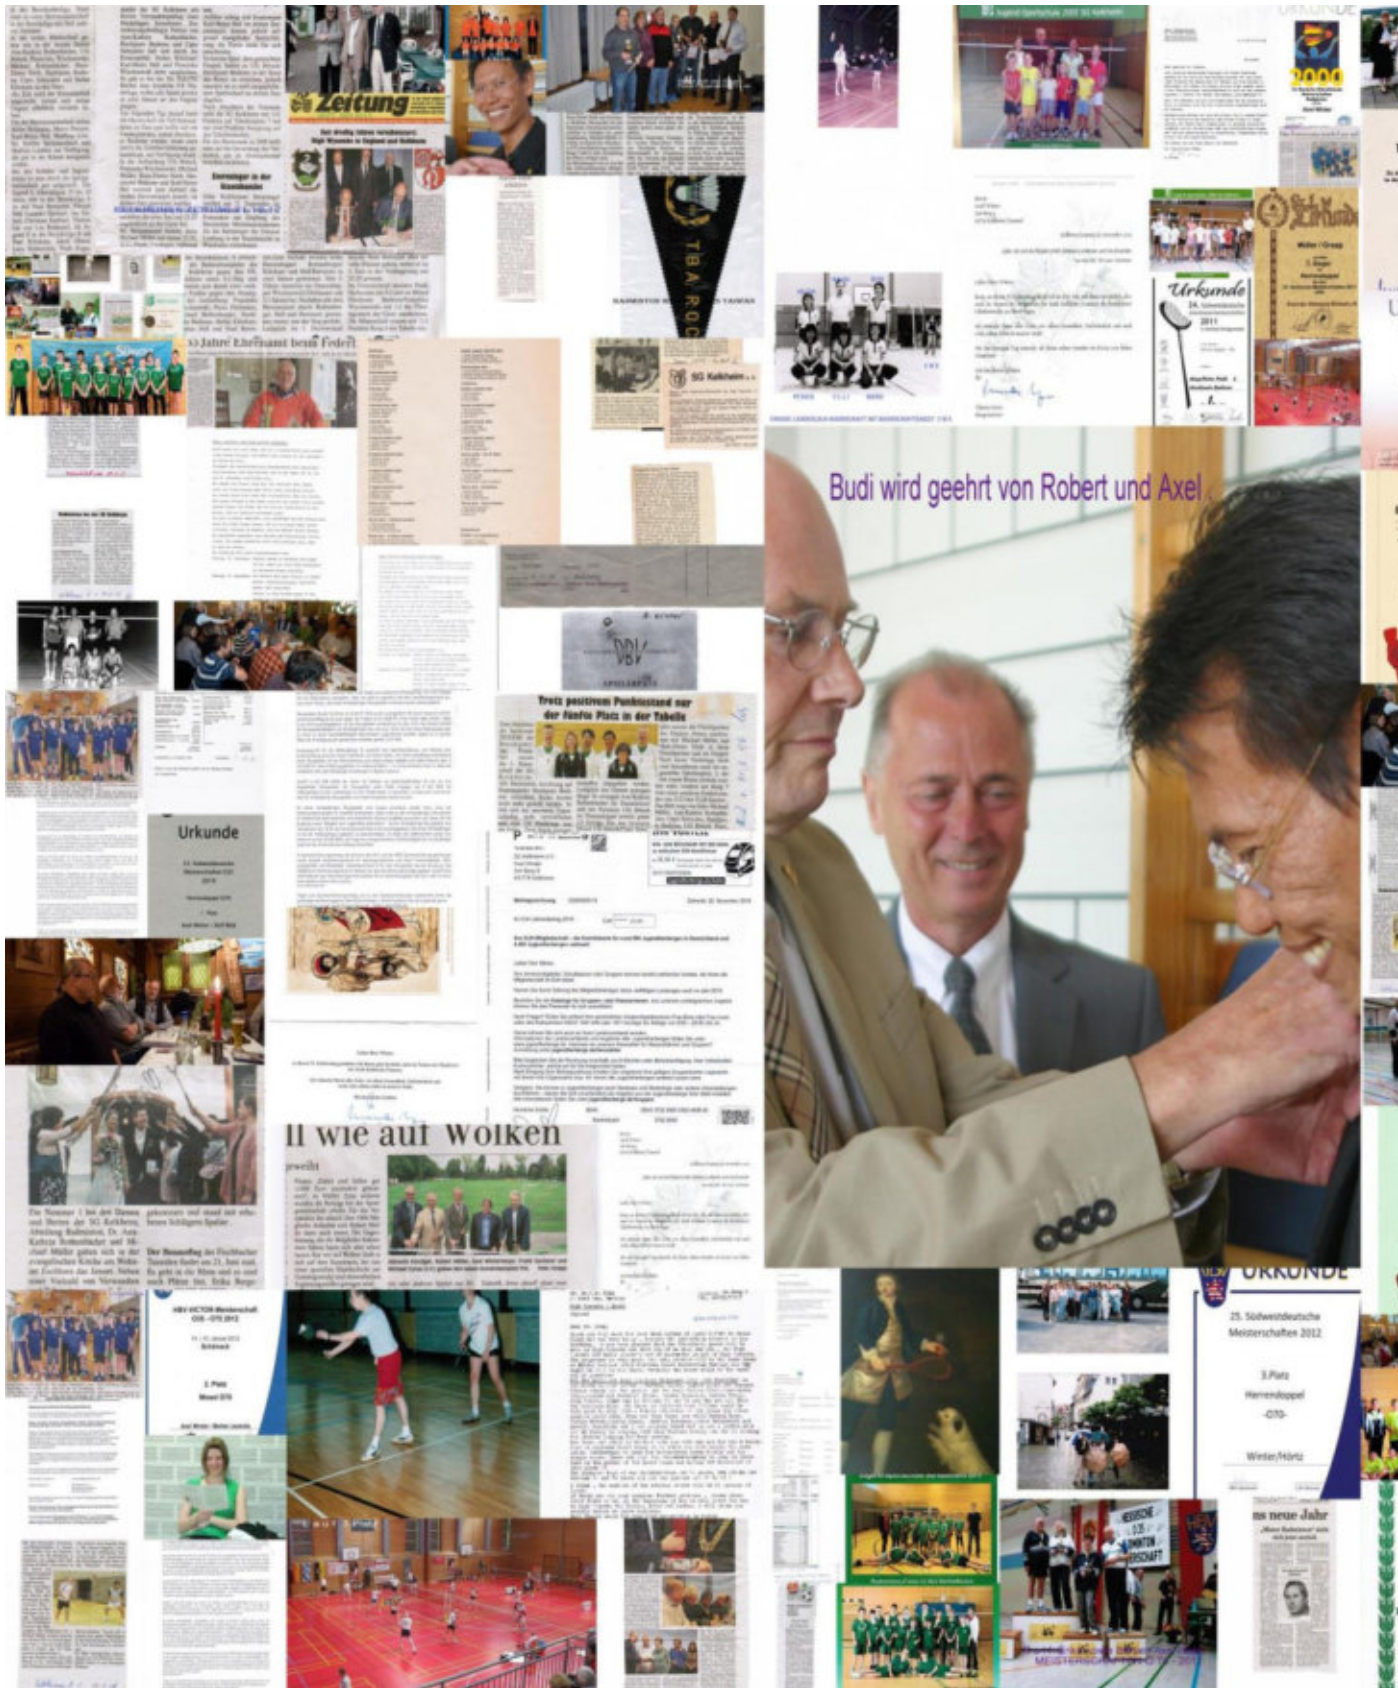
Zeitung

Sieg als Jubiläumsgeschenk

TBA ROC

50 Jahre Ehrenamt beim Federball

SG Kelkheim

Urkunde

Urkunde

2000

Budi wird geehrt von Robert und Axel

Trotz positivem Punktestand nur der fünfte Platz in der Tabelle

Urkunde

ll wie auf Wolken

Der Brautpaar ist durch das Spalier ihrer Badmintonkollegen gegangen

HBV-VICTOR-Meisterschaft O35 - O75 2012

2. Platz

Mixed O70

URKUNDE

25. Südwestdeutsche Meisterschaften 2012

3.Platz

Herrendoppel

-O70-

Winter/Hörtz

ins neue Jahr

HESSISCHE O35 BADMINTON MEISTERSCHAFT